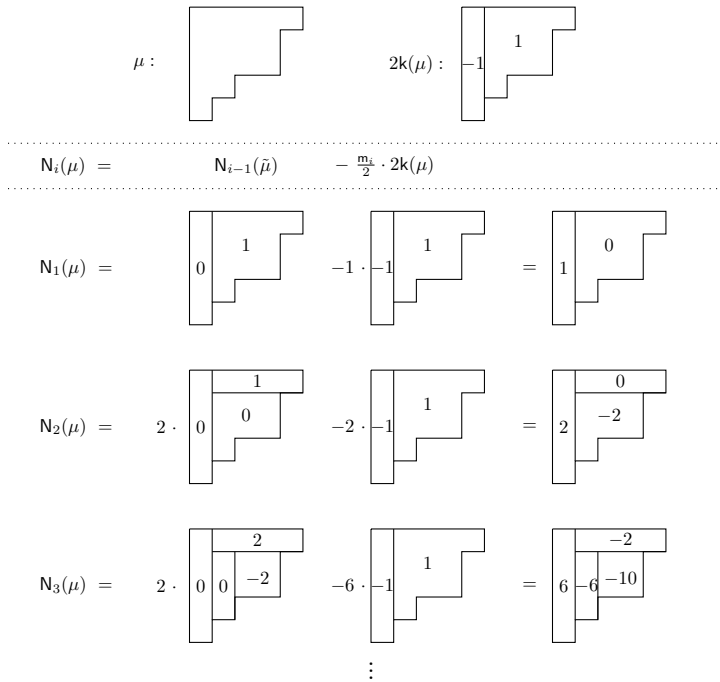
$\mu$ :

$2\mathsf{k}(\mu)$ : $-1$ $1$

$\mathsf{N}_i(\mu) \;=\; \mathsf{N}_{i-1}(\tilde{\mu}) \;-\; \frac{\mathsf{m}_i}{2} \cdot 2\mathsf{k}(\mu)$

$\mathsf{N}_1(\mu) \;=$ $0$ $1$ $-1 \cdot$ $-1$ $1$ $=$ $1$ $0$

$\mathsf{N}_2(\mu) \;=$ $2 \cdot$ $0$ $1$ $0$ $-2 \cdot$ $-1$ $1$ $=$ $2$ $0$ $-2$

$\mathsf{N}_3(\mu) \;=$ $2 \cdot$ $0$ $0$ $2$ $-2$ $-6 \cdot$ $-1$ $1$ $=$ $6$ $-6$ $-2$ $-10$

$\vdots$